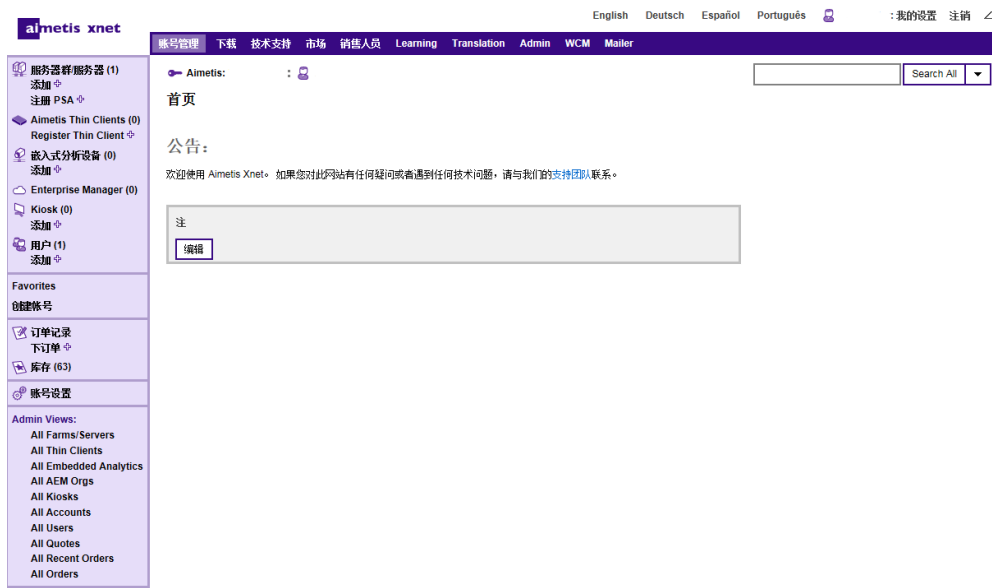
aimetis xnet

English Deutsch Español Português : 我的设置 注销

账号管理 下载 技术支持 市场 销售人员 Learning Translation Admin WCM Mailer

服务器群/服务器 (1)
添加
注册 PSA
Aimetis Thin Clients (0)
Register Thin Client
嵌入式分析设备 (0)
添加
Enterprise Manager (0)
Kiosk (0)
添加
用户 (1)
添加

Favorites
创建帐号

订单记录
下订单
库存 (63)

账号设置

Admin Views:
All Farms/Servers
All Thin Clients
All Embedded Analytics
All AEM Orgs
All Kiosks
All Accounts
All Users
All Quotes
All Recent Orders
All Orders

Aimetis: :

Search All

首页

公告:

欢迎使用 Aimetis Xnet。 如果您对此网站有任何疑问或者遇到任何技术问题，请与我们的支持团队联系。

注
编辑